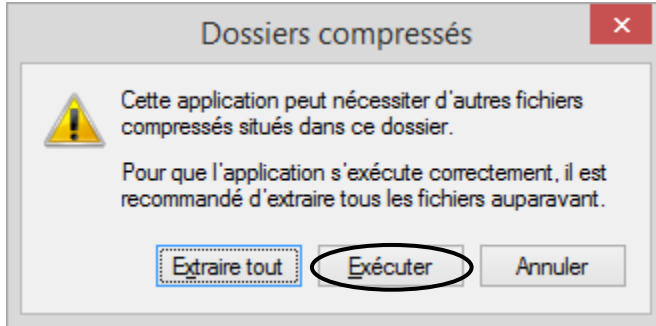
Dossiers compressés

Cette application peut nécessiter d'autres fichiers compressés situés dans ce dossier.

Pour que l'application s'exécute correctement, il est recommandé d'extraire tous les fichiers auparavant.

Extraire tout

Exécuter

Annuler